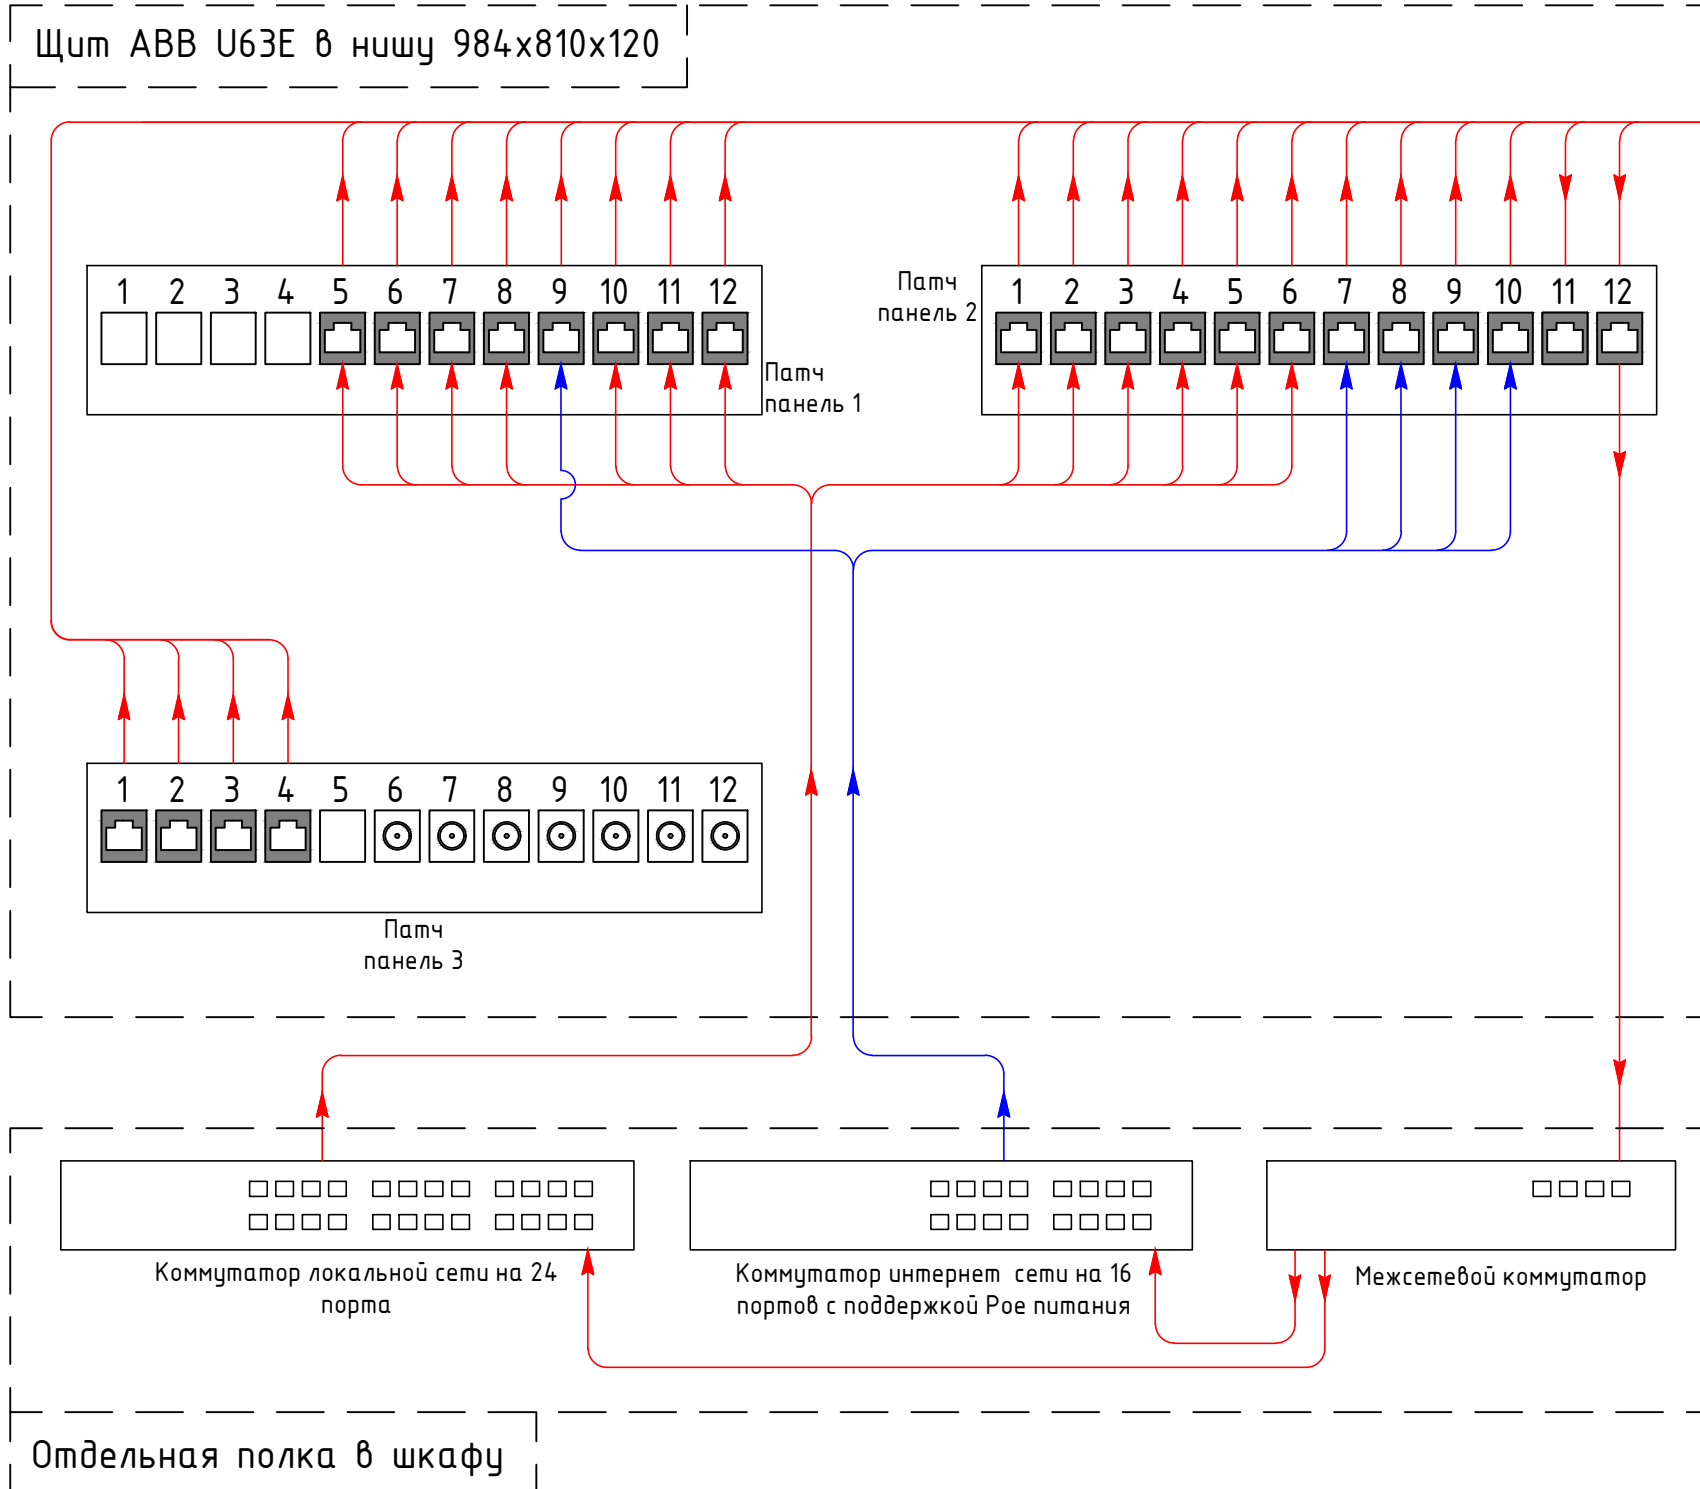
Щит ABB U63E в нишу 984x810x120

1 2 3 4 5 6 7 8 9 10 11 12

Патч панель 1

Патч панель 2

1 2 3 4 5 6 7 8 9 10 11 12

1 2 3 4 5 6 7 8 9 10 11 12

Патч панель 3

Коммутатор локальной сети на 24 порта

Коммутатор интернет сети на 16 портов с поддержкой Рое питания

Межсетевой коммутатор

Отдельная полка в шкафу